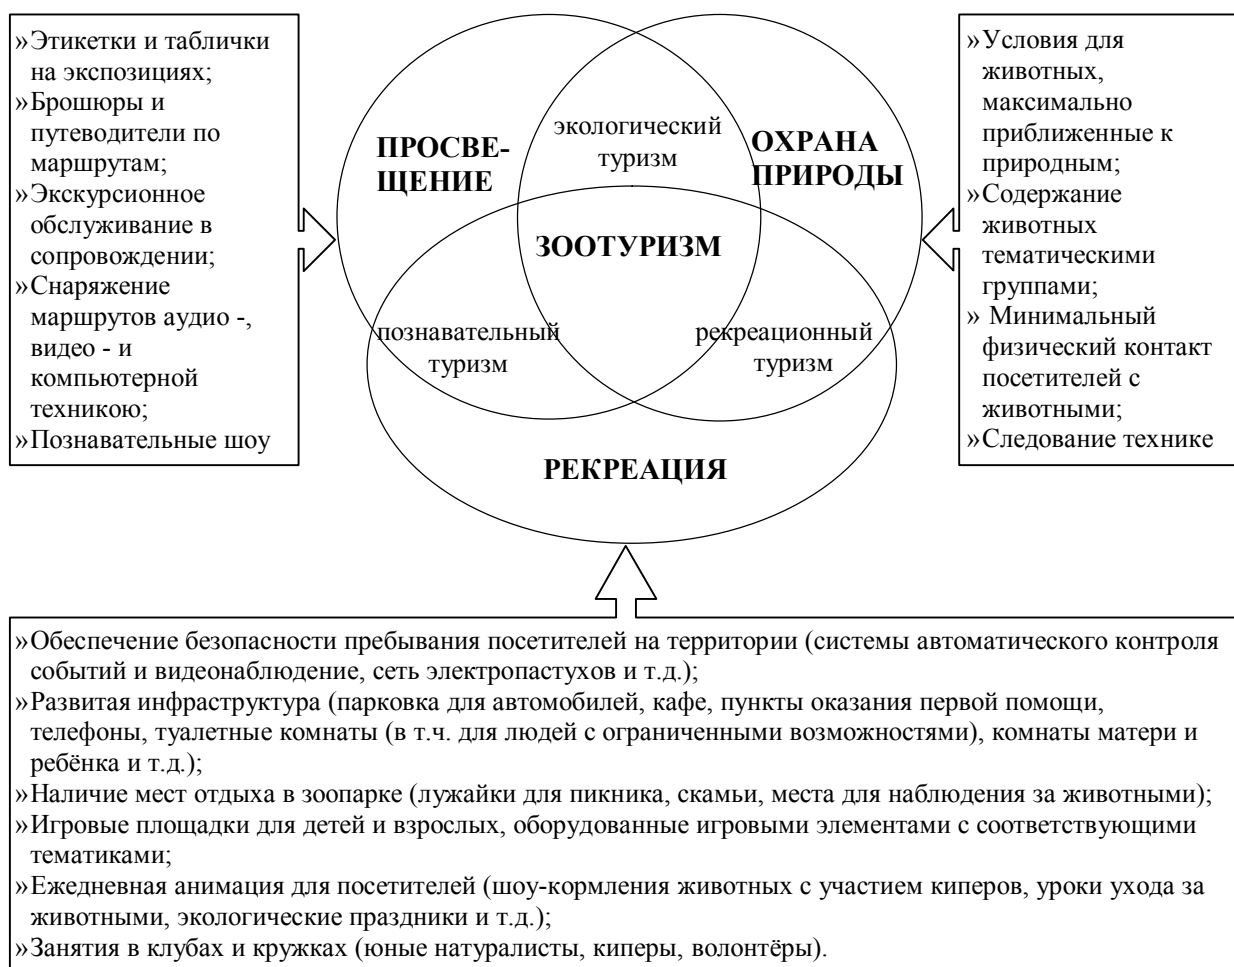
»Этикетки и таблички на экспозициях;
»Брошюры и путеводители по маршрутам;
»Экскурсионное обслуживание в сопровождении;
»Снаряжение маршрутов аудио -, видео - и компьютерной техникою;
»Познавательные шоу

ПРОСВЕ-ЩЕНИЕ

экологический туризм

ОХРАНА ПРИРОДЫ

ЗООТУРИЗМ

познавательный туризм

рекреационный туризм

РЕКРЕАЦИЯ

»Условия для животных, максимально приближенные к природным;
»Содержание животных тематическими группами;
» Минимальный физический контакт посетителей с животными;
»Следование технике

»Обеспечение безопасности пребывания посетителей на территории (системы автоматического контроля событий и видеонаблюдение, сеть электропастухов и т.д.);
»Развитая инфраструктура (парковка для автомобилей, кафе, пункты оказания первой помощи, телефоны, туалетные комнаты (в т.ч. для людей с ограниченными возможностями), комнаты матери и ребёнка и т.д.);
»Наличие мест отдыха в зоопарке (лужайки для пикника, скамьи, места для наблюдения за животными);
»Игровые площадки для детей и взрослых, оборудованные игровыми элементами с соответствующими тематиками;
»Ежедневная анимация для посетителей (шоу-кормления животных с участием киперов, уроки ухода за животными, экологические праздники и т.д.);
»Занятия в клубах и кружках (юные натуралисты, киперы, волонтёры).